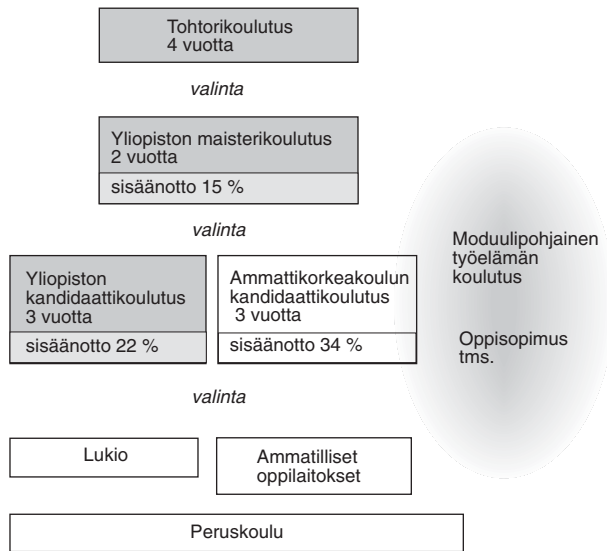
Tohtorikoulutus
4 vuotta

valinta

Yliopiston maisterikoulutus
2 vuotta

sisäänotto 15 %

valinta

Yliopiston kandidaattikoulutus
3 vuotta

sisäänotto 22 %

Ammattikorkeakoulun kandidaattikoulutus
3 vuotta

sisäänotto 34 %

Moduulipohjainen työelämän koulutus

Oppisopimus tms.

valinta

Lukio

Ammatilliset oppilaitokset

Peruskoulu